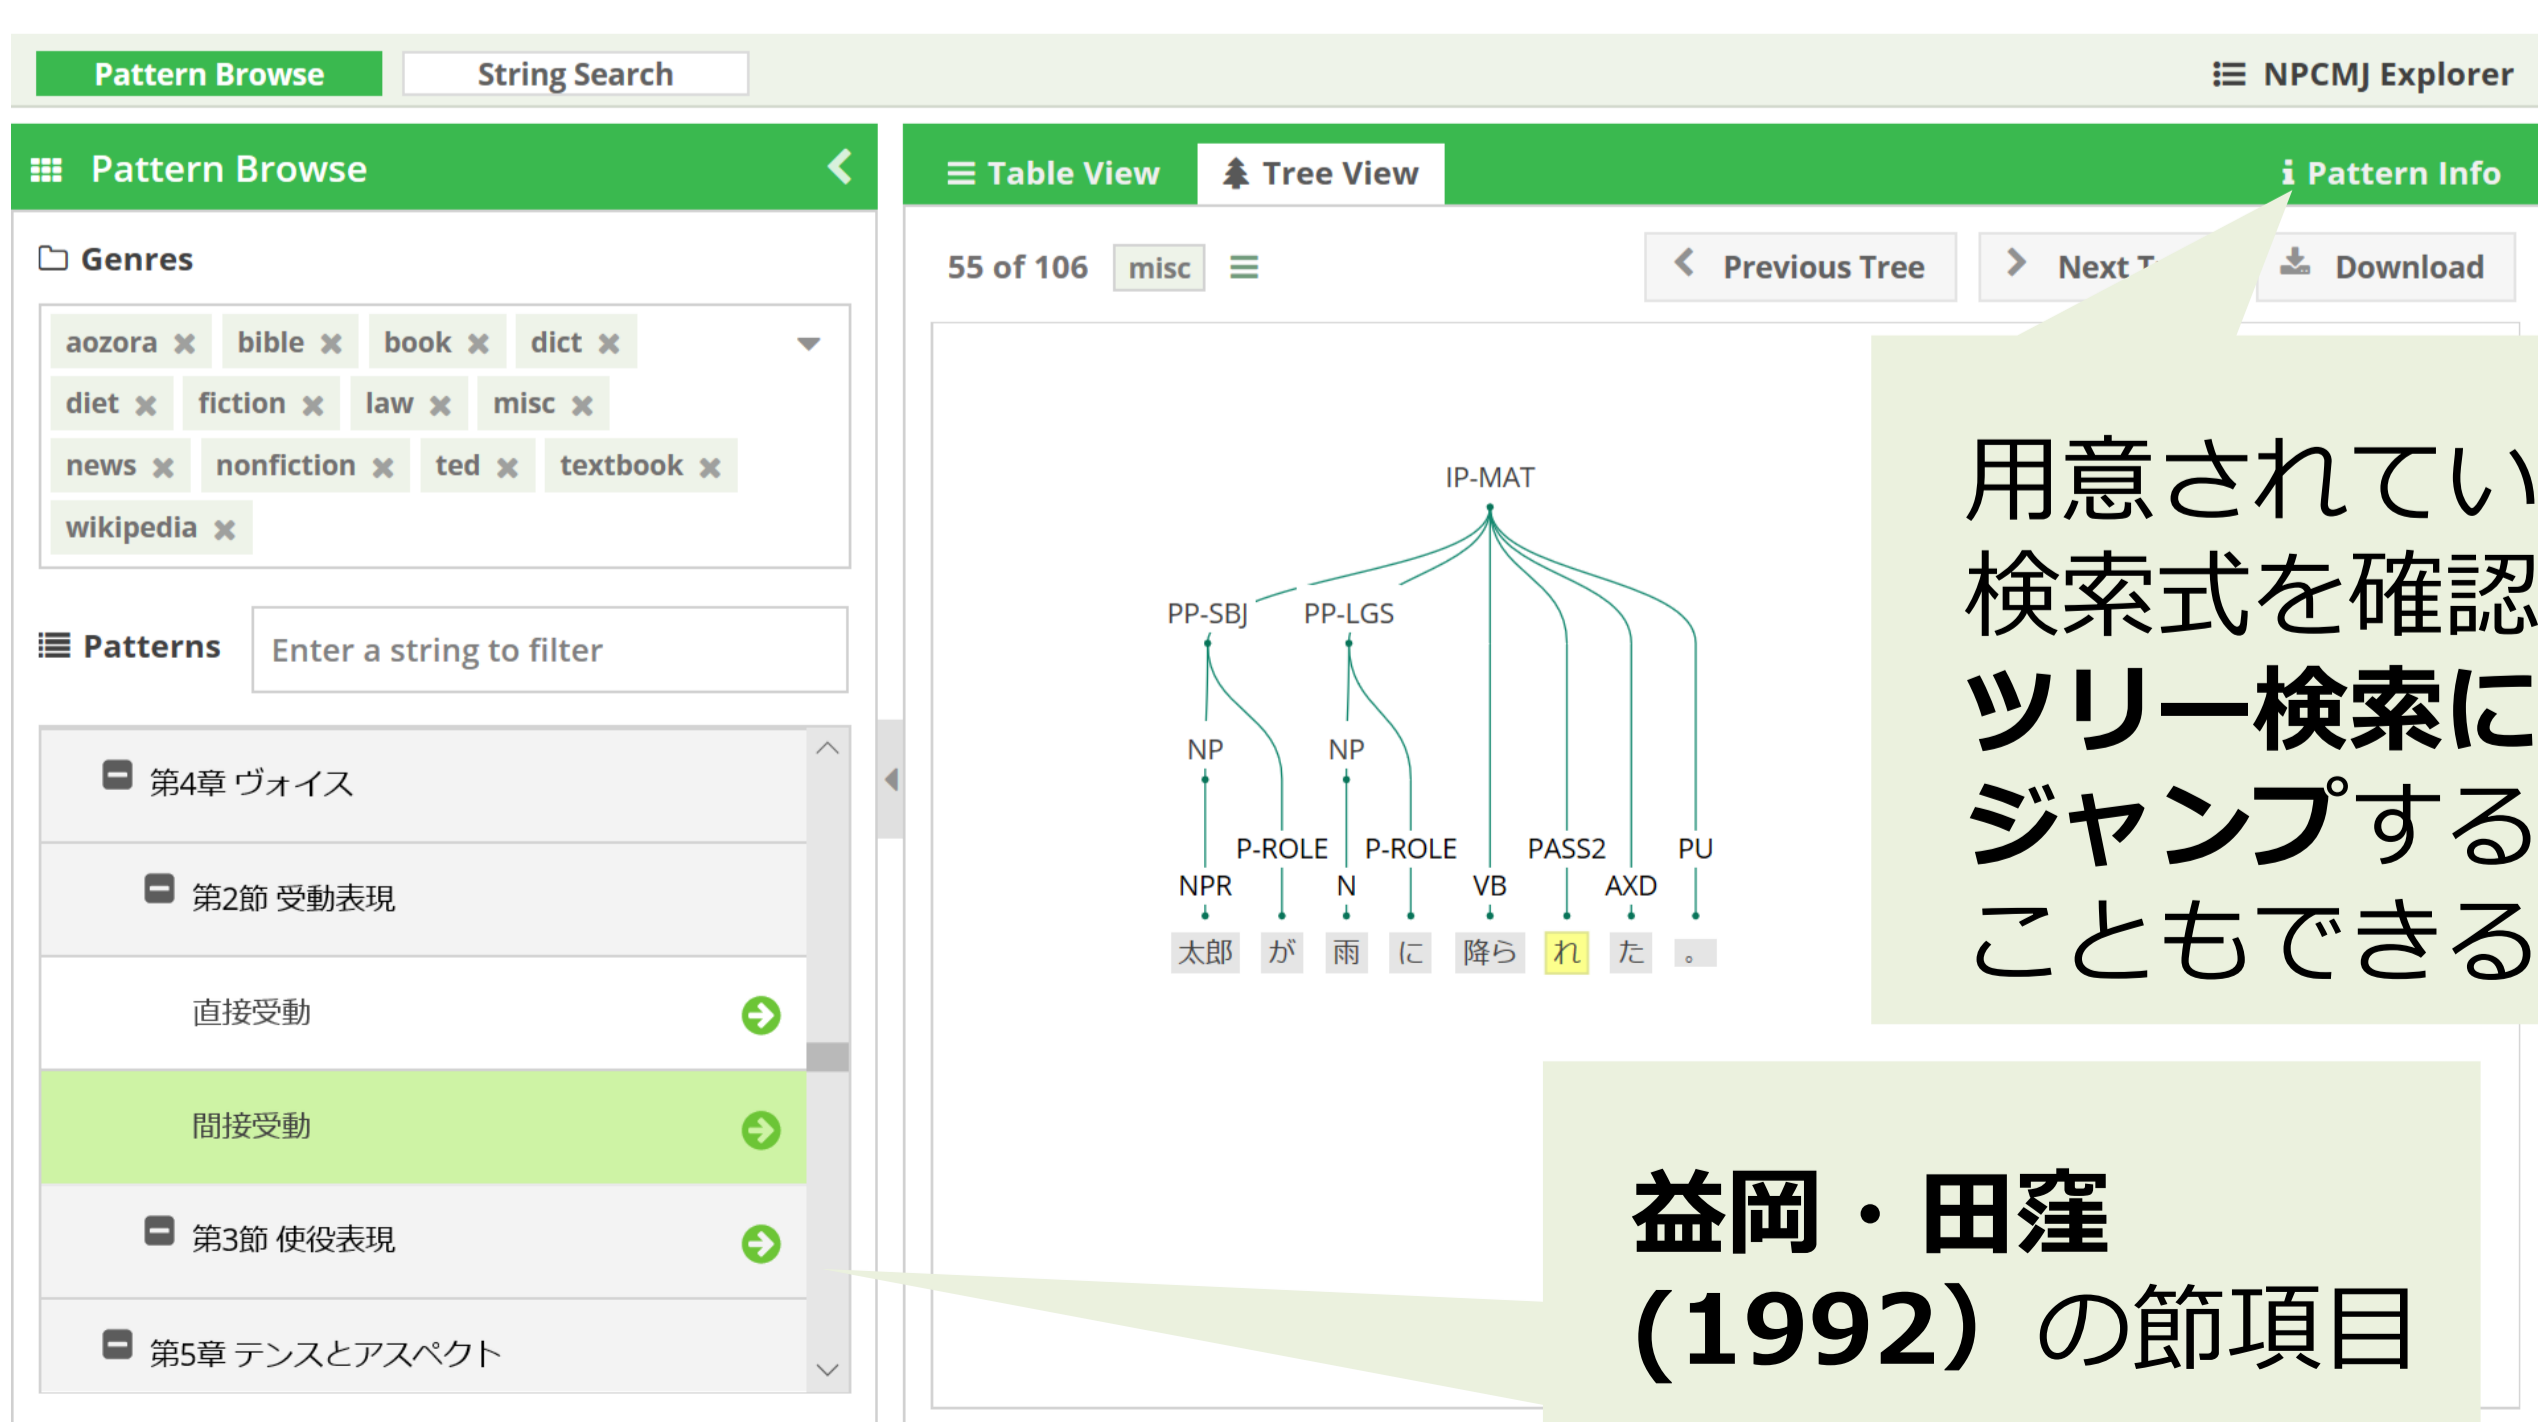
Pattern Browse String Search NPCMJ Explorer

Pattern Browse

Genres

aozora ✖ bible ✖ book ✖ dict ✖ diet ✖ fiction ✖ law ✖ misc ✖ news ✖ nonfiction ✖ ted ✖ textbook ✖ wikipedia ✖

Patterns Enter a string to filter

第4章 ヴォイス
第2節 受動表現
直接受動
間接受動
第3節 使役表現
第5章 テンスとアスペクト

Table View Tree View Pattern Info

55 of 106 misc

Previous Tree Next T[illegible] Download

IP-MAT
PP-SBJ PP-LGS
NP NP
NPR P-ROLE N P-ROLE VB PASS2 AXD PU
太郎 が 雨 に 降ら れ た 。

用意されてい
検索式を確認
ツリー検索に
ジャンプする
こともできる

益岡・田窪
（1992）の節項目